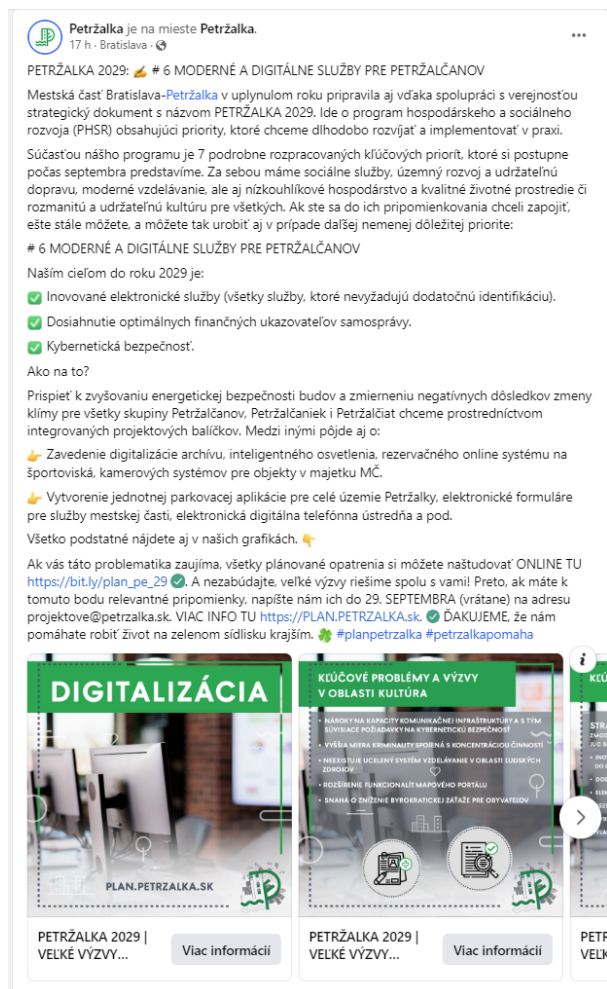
Petržalka je na mieste Petržalka.
17 h · Bratislava ·

PETRŽALKA 2029: ✍️ # 6 MODERNÉ A DIGITÁLNE SLUŽBY PRE PETRŽALČANOV

Mestská časť Bratislava-Petržalka v uplynulom roku pripravila aj vďaka spolupráci s verejnosťou strategický dokument s názvom PETRŽALKA 2029. Ide o program hospodárskeho a sociálneho rozvoja (PHSR) obsahujúci priority, ktoré chceme dlhodobo rozvíjať a implementovať v praxi.

Súčasťou nášho programu je 7 podrobne rozpracovaných kľúčových priorít, ktoré si postupne počas septembra predstavíme. Za sebou máme sociálne služby, územný rozvoj a udržateľnú dopravu, moderné vzdelávanie, ale aj nízkouhlíkové hospodárstvo a kvalitné životné prostredie či rozmanitú a udržateľnú kultúru pre všetkých. Ak ste sa do ich pripomienkovania chceli zapojiť, ešte stále môžete, a môžete tak urobiť aj v prípade ďalšej nemenej dôležitej priorite:

# 6 MODERNÉ A DIGITÁLNE SLUŽBY PRE PETRŽALČANOV

Naším cieľom do roku 2029 je:

✅ Inovované elektronické služby (všetky služby, ktoré nevyžadujú dodatočnú identifikáciu).

✅ Dosiahnutie optimálnych finančných ukazovateľov samosprávy.

✅ Kybernetická bezpečnosť.

Ako na to?

Prispieť k zvyšovaniu energetickej bezpečnosti budov a zmierneniu negatívnych dôsledkov zmeny klímy pre všetky skupiny Petržalčanov, Petržalčaniek i Petržalčiat chceme prostredníctvom integrovaných projektových balíčkov. Medzi inými pôjde aj o:

👉 Zavedenie digitalizácie archívu, inteligentného osvetlenia, rezervačného online systému na športoviská, kamerových systémov pre objekty v majetku MČ.

👉 Vytvorenie jednotnej parkovacej aplikácie pre celé územie Petržalky, elektronické formuláre pre služby mestskej časti, elektronická digitálna telefónna ústredňa a pod.

Všetko podstatné nájdete aj v našich grafikách. 👇

Ak vás táto problematika zaujíma, všetky plánované opatrenia si môžete naštudovať ONLINE TU https://bit.ly/plan_pe_29 ✅. A nezabúdajte, veľké výzvy riešime spolu s vami! Preto, ak máte k tomuto bodu relevantné pripomienky, napíšte nám ich do 29. SEPTEMBRA (vrátane) na adresu projektove@petrzalka.sk. VIAC INFO TU https://PLAN.PETRZALKA.SK. ✅ ĎAKUJEME, že nám pomáhate robiť život na zelenom sídlisku krajším. 🍀 #planpetrzalka #petrzalkapomaha

DIGITALIZÁCIA
PLAN.PETRZALKA.SK

KĽÚČOVÉ PROBLÉMY A VÝZVY V OBLASTI KULTÚRA
NÁROKY NA KAPACITY KOMUNIKAČNEJ INFRAŠTRUKTÚRY A S TÝM SÚVISIACE POŽIADAVKY NA KYBERNETICKÚ BEZPEČNOSŤ
VYŠŠIA MIERA KRIMINALITY SPOJENÁ S KONCENTRÁCIOU ČINNOSTÍ
NEEXISTUJE UCELENÝ SYSTÉM VZDELÁVANIE V OBLASTI ĽUDSKÝCH ZDROJOV
ROZŠÍRENIE FUNKCIONALÍT MAPOVÉHO PORTÁLU
SNAHA O ZNÍŽENIE BYROKRATICKEJ ZÁŤAŽE PRE OBYVATEĽOV

PETRŽALKA 2029 | VEĽKÉ VÝZVY...
Viac informácií

PETRŽALKA 2029 | VEĽKÉ VÝZVY...
Viac informácií

PETR
VEĽ
KĽÚ
STRA
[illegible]